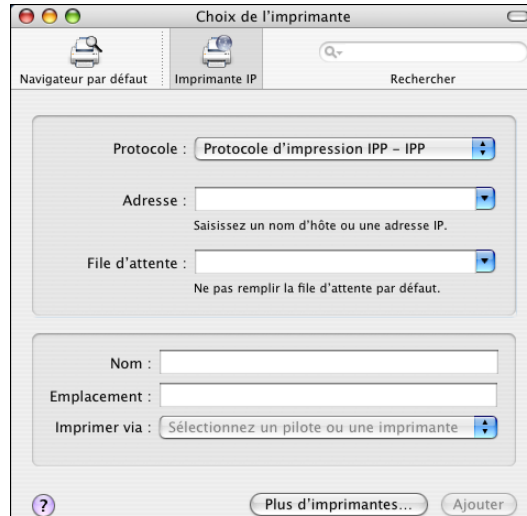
Choix de l'imprimante

Navigateur par défaut
Imprimante IP
Rechercher

Protocole : Protocole d'impression IPP - IPP

Adresse :
Saisissez un nom d'hôte ou une adresse IP.

File d'attente :
Ne pas remplir la file d'attente par défaut.

Nom :
Emplacement :
Imprimer via : Sélectionnez un pilote ou une imprimante

?
Plus d'imprimantes...
Ajouter